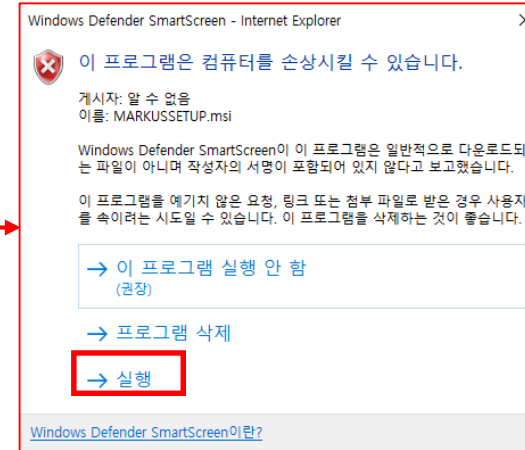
Windows Defender SmartScreen - Internet Explorer

이 프로그램은 컴퓨터를 손상시킬 수 있습니다.

게시자: 알 수 없음
이름: MARKUSSETUP.msi

Windows Defender SmartScreen이 이 프로그램은 일반적으로 다운로드되는 파일이 아니며 작성자의 서명이 포함되어 있지 않다고 보고했습니다.

이 프로그램을 예기치 않은 요청, 링크 또는 첨부 파일로 받은 경우 사용자를 속이려는 시도일 수 있습니다. 이 프로그램을 삭제하는 것이 좋습니다.

→ 이 프로그램 실행 안 함
(권장)

→ 프로그램 삭제

→ 실행

Windows Defender SmartScreen이란?